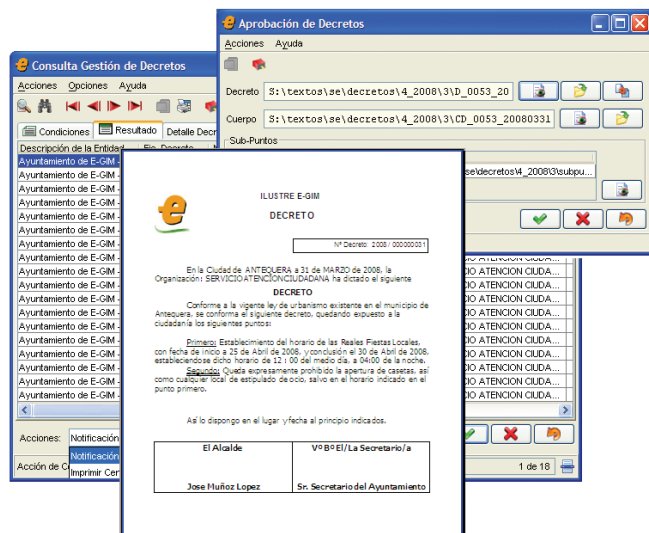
Aprobación de Decretos

Acciones Ayuda

Decreto S:\textos\se\decretos\4_2008\3\D_0053_20

Cuerpo S:\textos\se\decretos\4_2008\3\CD_0053_20080331

Sub-Puntos

se\decretos\4_2008\3\subpu...

Consulta Gestión de Decretos

Acciones Opciones Ayuda

Condiciones Resultado Detalle Decr

Descripción de la Entidad

Ayuntamiento de E-GIM
Ayuntamiento de E-GIM
Ayuntamiento de E-GIM
Ayuntamiento de E-GIM
Ayuntamiento de E-GIM
Ayuntamiento de E-GIM
Ayuntamiento de E-GIM
Ayuntamiento de E-GIM
Ayuntamiento de E-GIM
Ayuntamiento de E-GIM
Ayuntamiento de E-GIM
Ayuntamiento de E-GIM
Ayuntamiento de E-GIM
Ayuntamiento de E-GIM
Ayuntamiento de E-GIM
Ayuntamiento de E-GIM
Ayuntamiento de E-GIM
Ayuntamiento de E-GIM
Ayuntamiento de E-GIM
Ayuntamiento de E-GIM

CIO ATENCION CIUDA...
CIO ATENCION CIUDA...
CIO ATENCION CIUDA...
CIO ATENCION CIUDA...
CIO ATENCION CIUDA...
CIO ATENCION CIUDA...
CIO ATENCION CIUDA...
CIO ATENCION CIUDA...
CIO ATENCION CIUDA...
CIO ATENCION CIUDA...
CIO ATENCION CIUDA...
CIO ATENCION CIUDA...
CIO ATENCION CIUDA...
CIO ATENCION CIUDA...

Acciones: Notificación

Notificación

Imprimir Cer

Acción de C

1 de 18

ILUSTRE E-GIM

DECRETO

Nº Decreto 2008 / 000000031

En la Ciudad de ANTEQUERA a 31 de MARZO de 2008, la Organización: SERVICIOATENCIÓNCIUDADANA ha dictado el siguiente

DECRETO

Conforme a la vigente ley de urbanismo existente en el municipio de Antequera, se conforma el siguiente decreto, quedando expuesto a la ciudadanía los siguientes puntos:

Primero: Establecimiento del horario de las Reales Fiestas Locales, con fecha de inicio a 25 de Abril de 2008, y conclusión el 30 de Abril de 2008, estableciendose dicho horario de 12 : 00 del medio día, a 04:00 de la noche.
Segundo: Queda expresamente prohibido la apertura de casetas, así como cualquier local de estipulado de ocio, salvo en el horario indicado en el punto primero.

Así lo dispongo en el lugar y fecha al principio indicados.

| El Alcalde | VºBº El/La Secretario/a |
|---|---|
| Jose Muñoz Lopez | Sr. Secretario del Ayuntamiento |